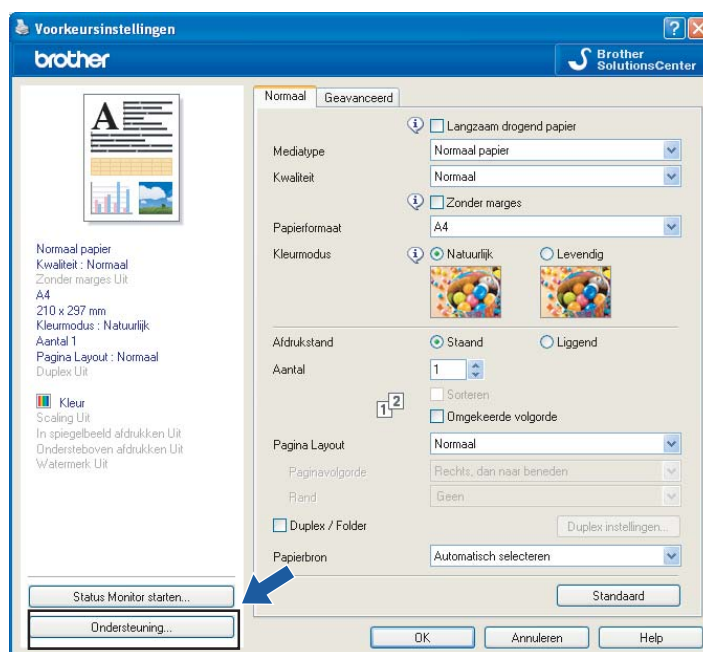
Voorkeursinstellingen

brother

Brother SolutionsCenter

Normaal papier
Kwaliteit : Normaal
Zonder marges Uit
A4
210 x 297 mm
Kleurmodus : Natuurlijk
Aantal 1
Pagina Layout : Normaal
Duplex Uit

Kleur
Scaling Uit
In spiegelbeeld afdrukken Uit
Ondersteboven afdrukken Uit
Watermerk Uit

Normaal | Geavanceerd

Langzaam drogend papier
Mediatype: Normaal papier
Kwaliteit: Normaal
Zonder marges
Papierformaat: A4
Kleurmodus: Natuurlijk | Levendig

Afdrukstand: Staand | Liggend
Aantal: 1
Sorteren
Omgekeerde volgorde
Pagina Layout: Normaal
Paginavolgorde: Rechts, dan naar beneden
Rand: Geen
Duplex / Folder
Duplex instellingen...
Papierbron: Automatisch selecteren

Status Monitor starten...
Ondersteuning...
Standaard
OK | Annuleren | Help